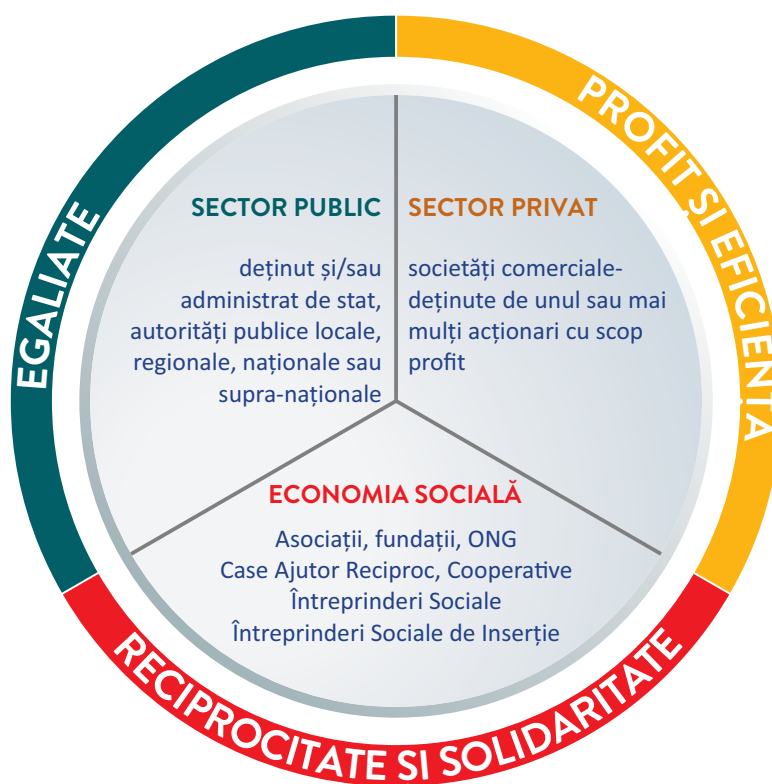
EGALIATE

PROFIT ȘI EFICIENȚA

SECTOR PUBLIC

deținut și/sau administrat de stat, autorități publice locale, regionale, naționale sau supra-naționale

SECTOR PRIVAT

societăți comerciale- deținute de unul sau mai mulți acționari cu scop profit

ECONOMIA SOCIALĂ

Asociații, fundații, ONG
Case Ajutor Reciproc, Cooperative
Întreprinderi Sociale
Întreprinderi Sociale de Inserție

RECIPROCITATE ȘI SOLIDARITATE